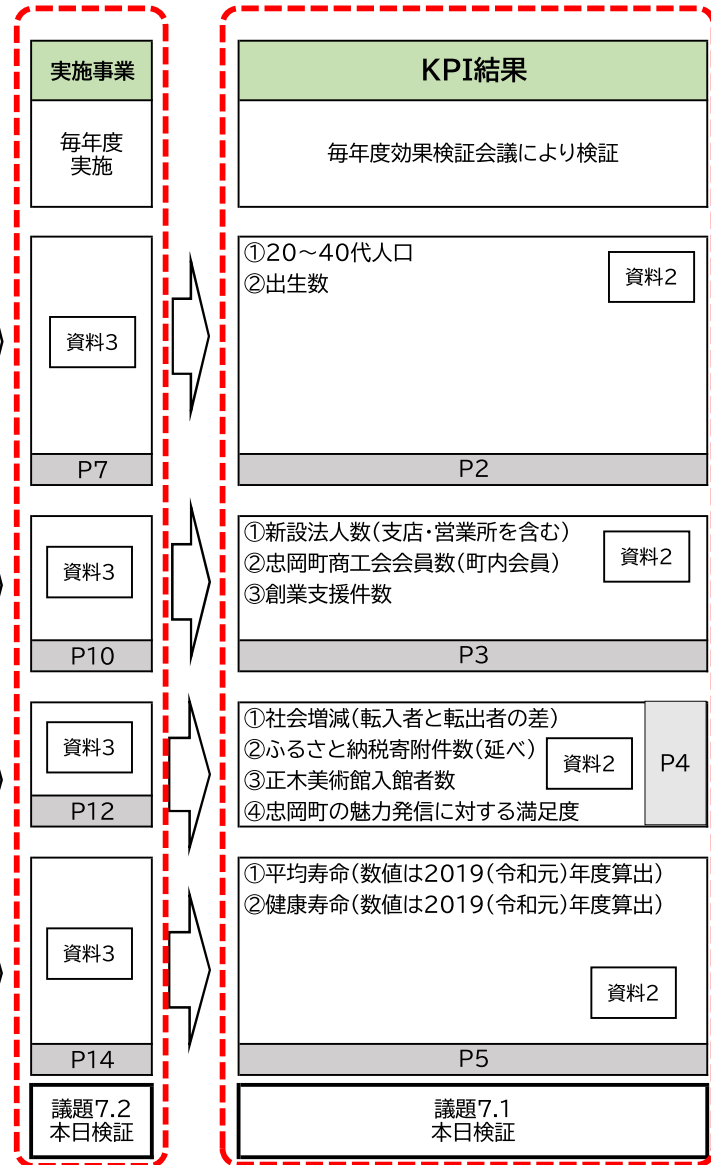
実施事業

毎年度
実施

資料3

P7

資料3

P10

資料3

P12

資料3

P14

議題7.2
本日検証

KPI結果

毎年度効果検証会議により検証

①20～40代人口
②出生数

資料2

P2

①新設法人数(支店・営業所を含む)
②忠岡町商工会会員数(町内会員)
③創業支援件数

資料2

P3

①社会増減(転入者と転出者の差)
②ふるさと納税寄附件数(延べ)
③正木美術館入館者数
④忠岡町の魅力発信に対する満足度

資料2

P4

①平均寿命(数値は2019(令和元)年度算出)
②健康寿命(数値は2019(令和元)年度算出)

資料2

P5

議題7.1
本日検証